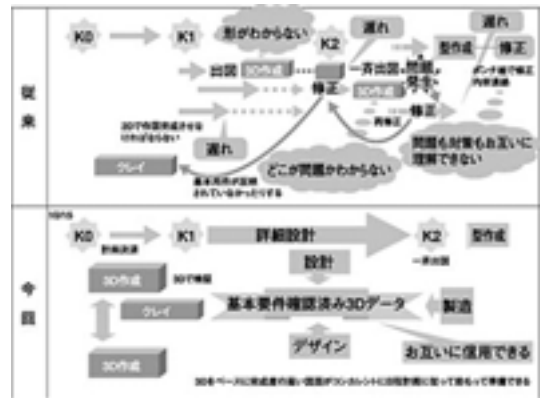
従来

K0

K1

形がわからない

K2

遅れ

遅れ

型作成

修正

出図

3D作成

修正

一斉出図

問題発生

3D作成

修正

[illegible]

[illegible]

再修正

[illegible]

遅れ

問題も対策もお互いに理解できない

クレイ

どこが問題かわからない

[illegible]

今回

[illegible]

K0

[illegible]

K1

詳細設計

K2

型作成

一斉出図

設計

3D作成

3D検証

クレイ

基本要件確認済み3Dデータ

製造

3D作成

デザイン

お互いに信用できる

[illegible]